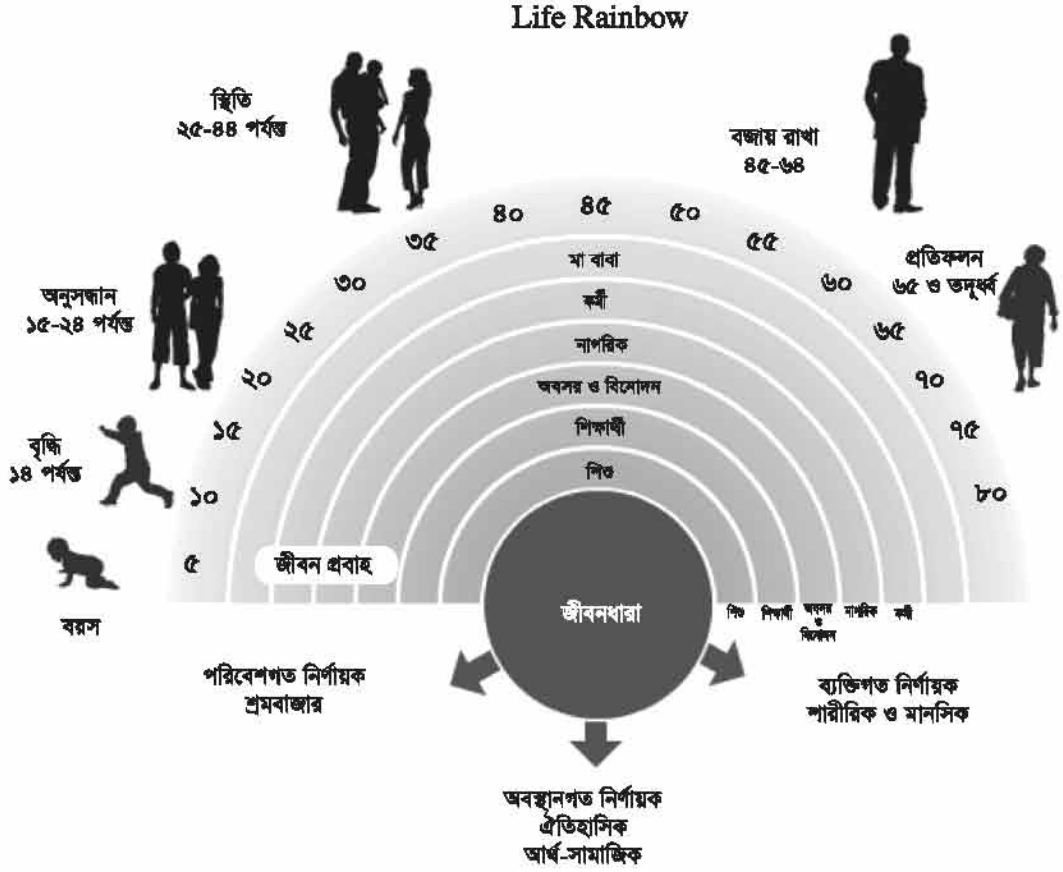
Life Rainbow

স্থিতি
২৫-৪৪ পর্যন্ত

বজায় রাখা
৪৫-৬৪

অনুসন্ধান
১৫-২৪ পর্যন্ত

প্রতিফলন
৬৫ ও তদূর্ধ্ব

বৃদ্ধি
১৪ পর্যন্ত

বয়স

৫
১০
১৫
২০
২৫
৩০
৩৫
৪০
৪৫
৫০
৫৫
৬০
৬৫
৭০
৭৫
৮০

মা বাবা
কর্মী
নাগরিক
অবসর ও বিনোদন
শিক্ষার্থী
শিশু

জীবন প্রবাহ

জীবনধারা

শিশু শিক্ষার্থী অবসর ও বিনোদন নাগরিক কর্মী

পরিবেশগত নির্ণায়ক
শ্রমবাজার

ব্যক্তিগত নির্ণায়ক
শারীরিক ও মানসিক

অবস্থানগত নির্ণায়ক
ঐতিহাসিক
আর্থ-সামাজিক